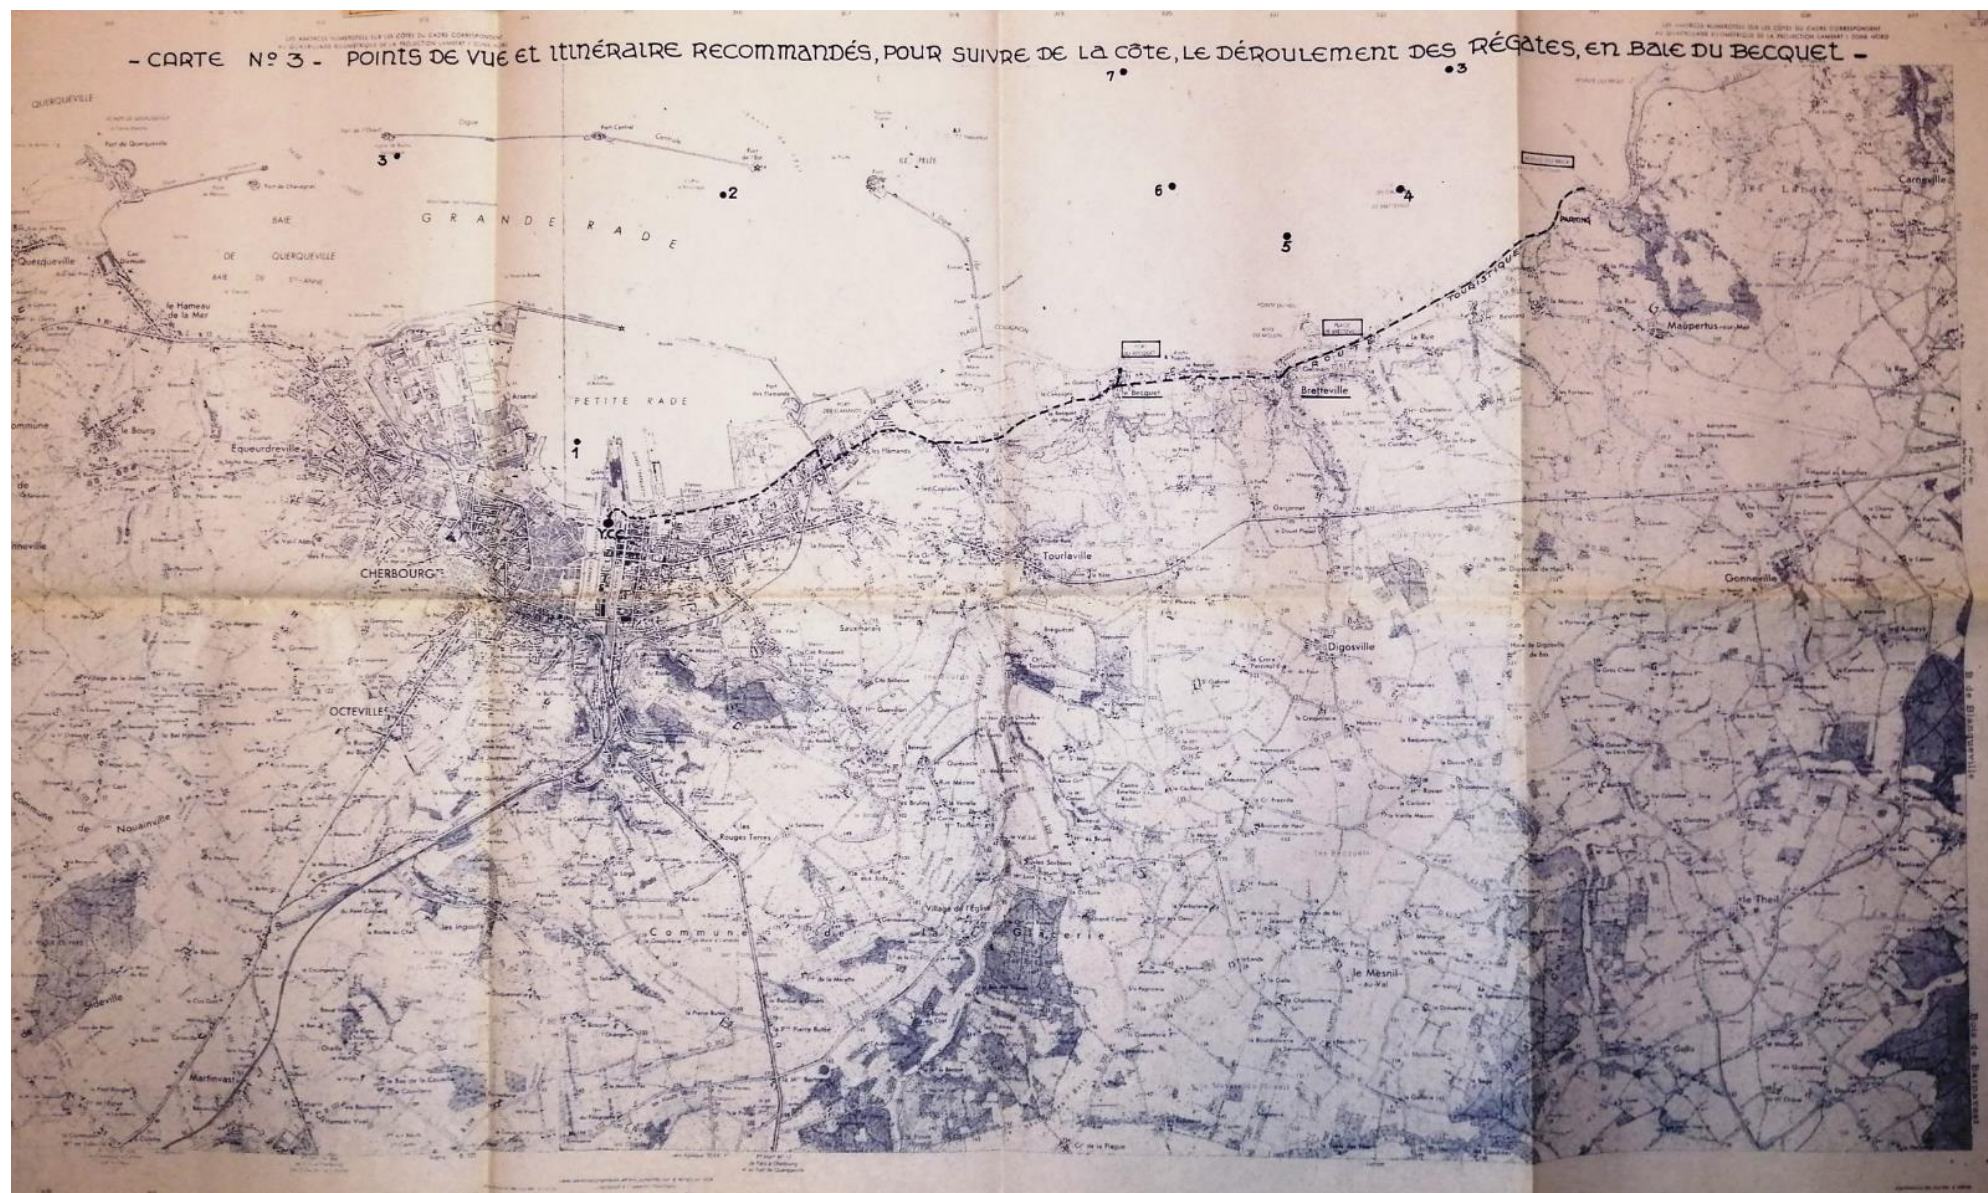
- CARTE N° 3 - POINTS DE VUE ET ITINÉRAIRE RECOMMANDÉS, POUR SUIVRE DE LA CÔTE, LE DÉROULEMENT DES RÉGATES, EN BAIE DU BECQUET -

QUERQUEVILLE

3

2

7

3

6

4

5

GRANDE RADE

BAIE DE QUERQUEVILLE

Querqueville

le Hameau de la Mer

ÎLE PELÉE

PETITE RADE

Arsenal

1

Equeurdreville

le Bourg

Commune

YCC

CHERBOURG

le Becquet

Bretteville

ROUTE TOURISTIQUE

PARKING

Tourlaville

Maupertus-sur-Mer

Carneville

Gonneville

Digosville

OCTEVILLE

Commune de Nouainville

les Rouges Terres

Commune

Glacerie

Village de l'Eglise

le Mesnil-au-Val

le Theil

Sideville

Martinvast